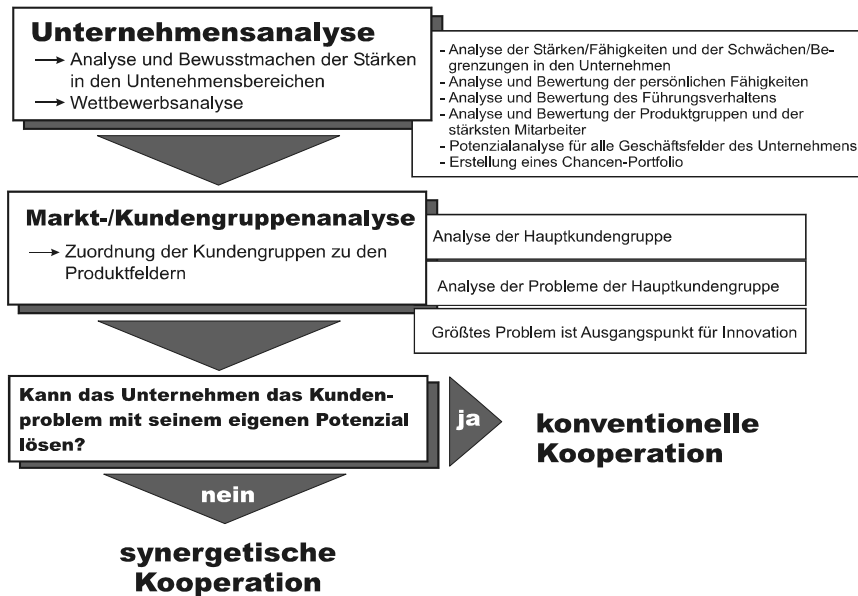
Unternehmensanalyse
→ Analyse und Bewusstmachen der Stärken in den Untenehmensbereichen
→ Wettbewerbsanalyse

- Analyse der Stärken/Fähigkeiten und der Schwächen/Begrenzungen in den Unternehmen
- Analyse und Bewertung der persönlichen Fähigkeiten
- Analyse und Bewertung des Führungsverhaltens
- Analyse und Bewertung der Produktgruppen und der stärksten Mitarbeiter
- Potenzialanalyse für alle Geschäftsfelder des Unternehmens
- Erstellung eines Chancen-Portfolio

Markt-/Kundengruppenanalyse
→ Zuordnung der Kundengruppen zu den Produktfeldern

Analyse der Hauptkundengruppe

Analyse der Probleme der Hauptkundengruppe

Größtes Problem ist Ausgangspunkt für Innovation

Kann das Unternehmen das Kundenproblem mit seinem eigenen Potenzial lösen?

ja

konventionelle Kooperation

nein

synergetische Kooperation